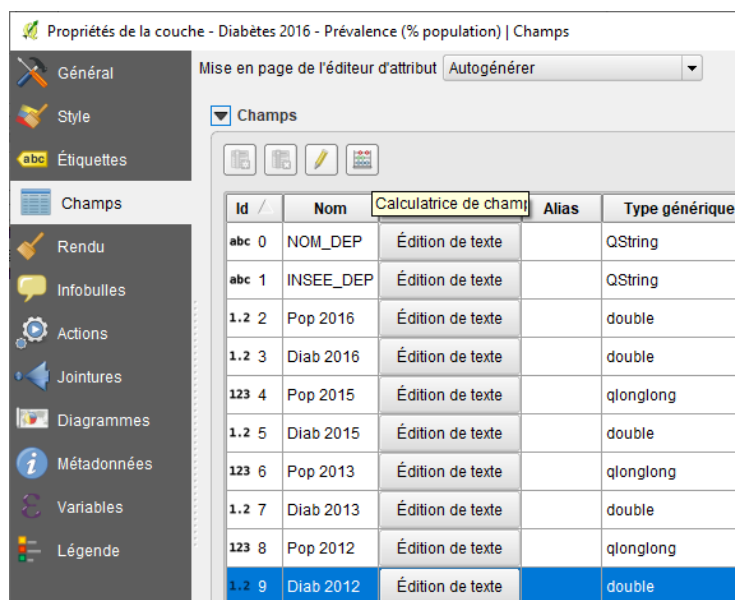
Propriétés de la couche - Diabètes 2016 - Prévalence (% population) | Champs

Général
Style
abc Étiquettes
Champs
Rendu
Infobulles
Actions
Jointures
Diagrammes
Métadonnées
Variables
Légende

Mise en page de l'éditeur d'attribut Autogénérer

Champs

Calculatrice de champ

| Id | Nom | | Alias | Type générique |
|---|---|---|---|---|
| abc 0 | NOM_DEP | Édition de texte | | QString |
| abc 1 | INSEE_DEP | Édition de texte | | QString |
| 1.2 2 | Pop 2016 | Édition de texte | | double |
| 1.2 3 | Diab 2016 | Édition de texte | | double |
| 123 4 | Pop 2015 | Édition de texte | | qlonglong |
| 1.2 5 | Diab 2015 | Édition de texte | | double |
| 123 6 | Pop 2013 | Édition de texte | | qlonglong |
| 1.2 7 | Diab 2013 | Édition de texte | | double |
| 123 8 | Pop 2012 | Édition de texte | | qlonglong |
| 1.2 9 | Diab 2012 | Édition de texte | | double |